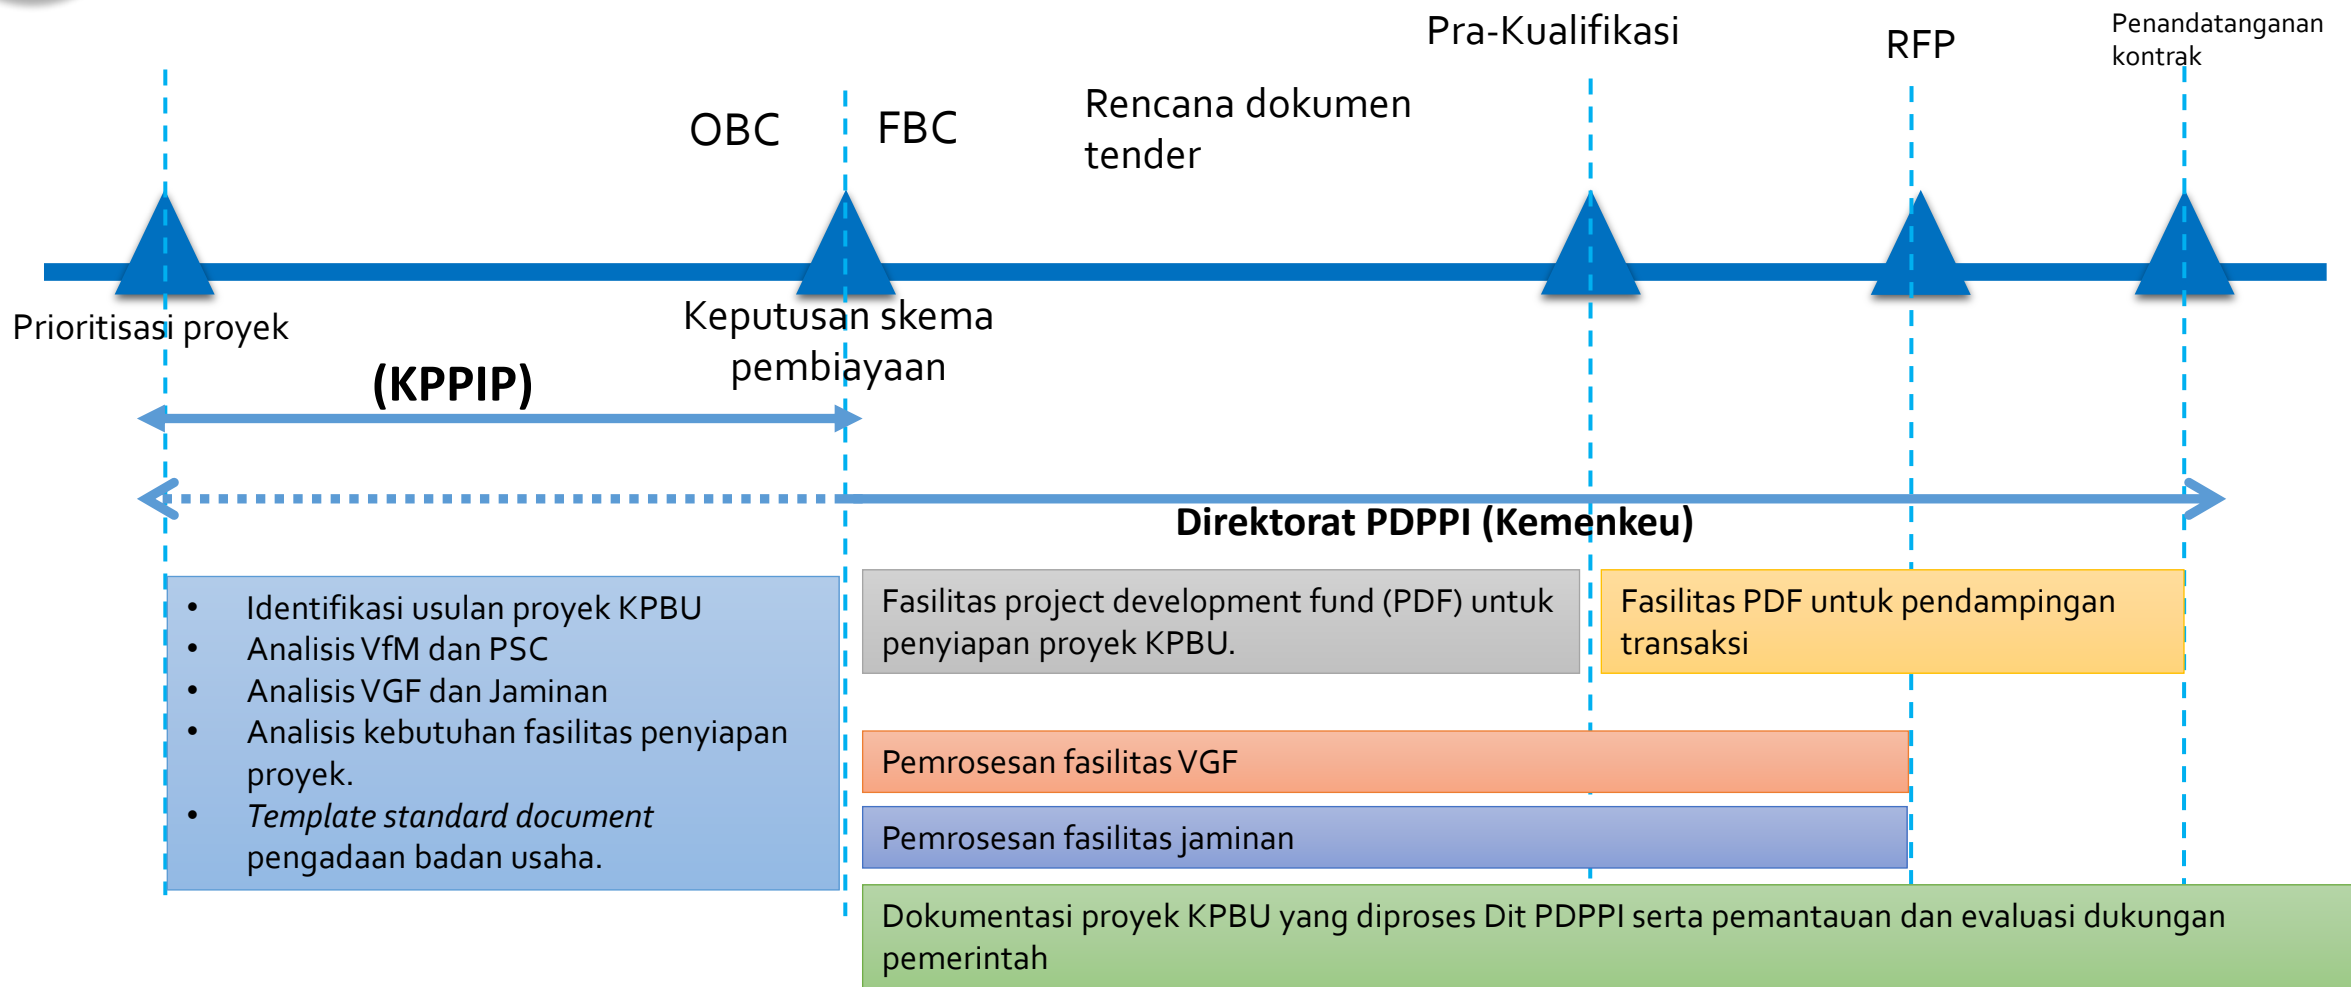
Pra-Kualifikasi

RFP

Penandatanganan kontrak

OBC

FBC

Rencana dokumen tender

Prioritisasi proyek

Keputusan skema pembiayaan

(KPPIP)

Direktorat PDPPI (Kemenkeu)

- Identifikasi usulan proyek KPBU
- Analisis VfM dan PSC
- Analisis VGF dan Jaminan
- Analisis kebutuhan fasilitas penyiapan proyek.
- *Template standard document* pengadaan badan usaha.

Fasilitas project development fund (PDF) untuk penyiapan proyek KPBU.

Fasilitas PDF untuk pendampingan transaksi

Pemrosesan fasilitas VGF

Pemrosesan fasilitas jaminan

Dokumentasi proyek KPBU yang diproses Dit PDPPI serta pemantauan dan evaluasi dukungan pemerintah